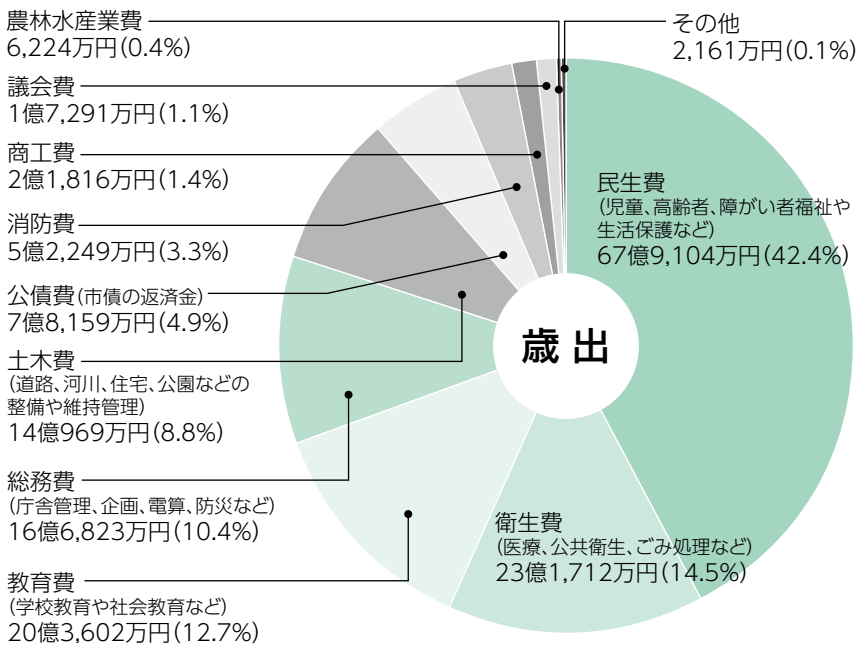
農林水産業費
6,224万円(0.4%)

議会費
1億7,291万円(1.1%)

商工費
2億1,816万円(1.4%)

消防費
5億2,249万円(3.3%)

公債費(市債の返済金)
7億8,159万円(4.9%)

土木費
(道路、河川、住宅、公園などの整備や維持管理)
14億969万円(8.8%)

総務費
(庁舎管理、企画、電算、防災など)
16億6,823万円(10.4%)

教育費
(学校教育や社会教育など)
20億3,602万円(12.7%)

その他
2,161万円(0.1%)

民生費
(児童、高齢者、障がい者福祉や生活保護など)
67億9,104万円(42.4%)

歳出

衛生費
(医療、公共衛生、ごみ処理など)
23億1,712万円(14.5%)